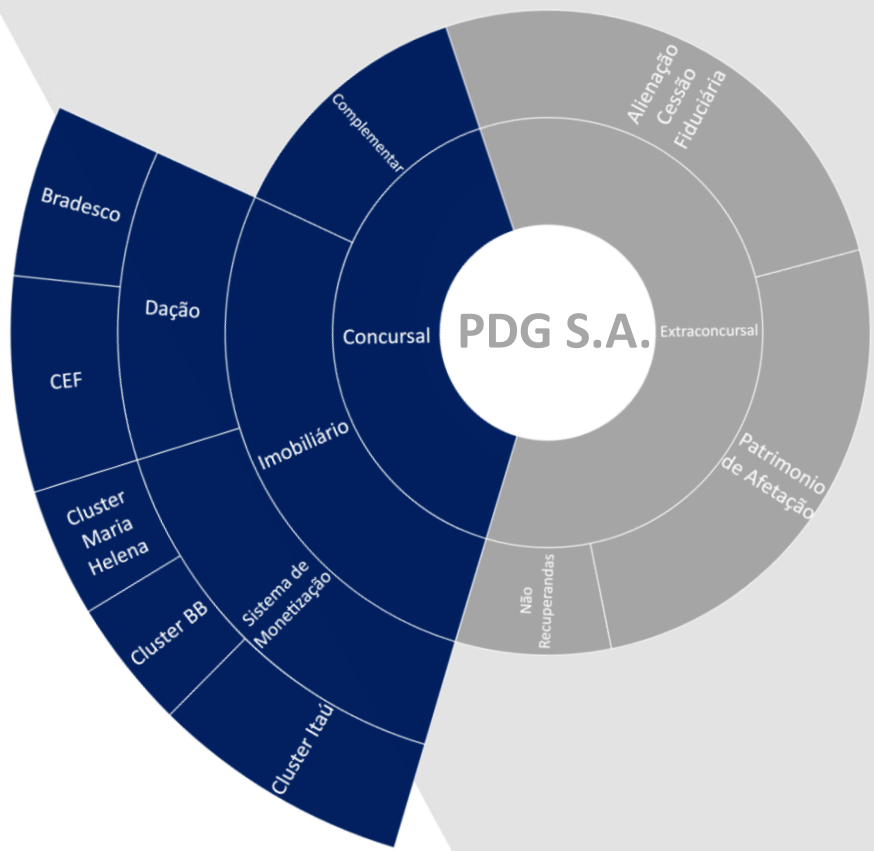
PDG S.A.

Concursal

Complementar

Imobiliário

Dação

Bradesco

CEF

Sistema de Monetização

Cluster Maria Helena

Cluster BB

Cluster Itaú

Extraconcursal

Alienação Cessão Fiduciária

Patrimonio de Afetação

Não Recuperandas